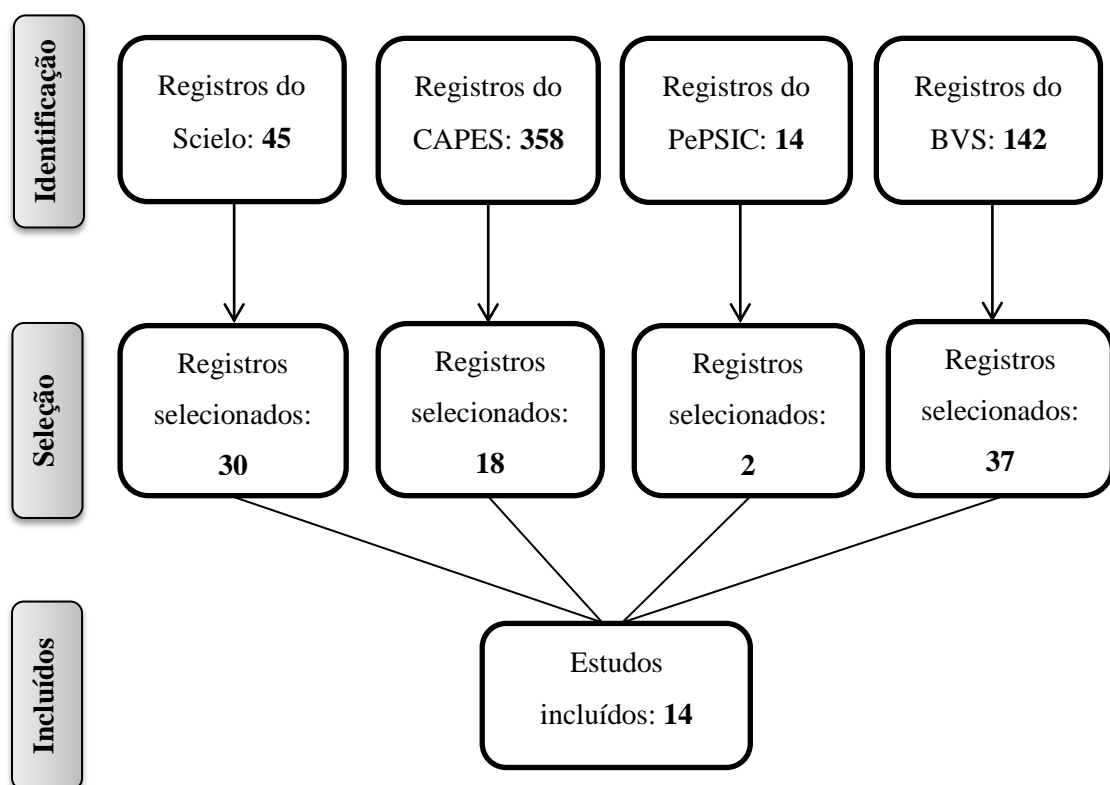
Identificação

Registros do Scielo: **45**

Registros do CAPES: **358**

Registros do PePSIC: **14**

Registros do BVS: **142**

Seleção

Registros selecionados: **30**

Registros selecionados: **18**

Registros selecionados: **2**

Registros selecionados: **37**

Incluídos

Estudos incluídos: **14**